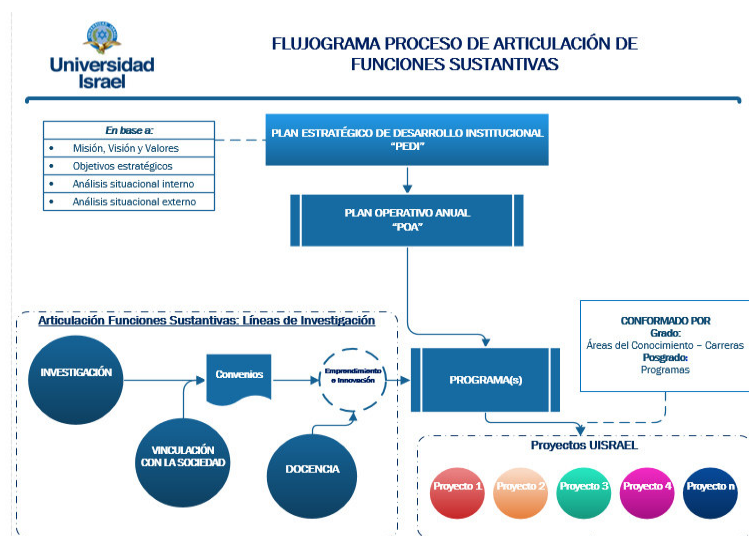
Universidad Israel

FLUJOGRAMA PROCESO DE ARTICULACIÓN DE FUNCIONES SUSTANTIVAS

En base a:
- Misión, Visión y Valores
- Objetivos estratégicos
- Análisis situacional interno
- Análisis situacional externo

PLAN ESTRATÉGICO DE DESARROLLO INSTITUCIONAL "PEDI"

PLAN OPERATIVO ANUAL "POA"

CONFORMADO POR
Grado:
Áreas del Conocimiento – Carreras
Posgrado:
Programas

Articulación Funciones Sustantivas: Líneas de Investigación

INVESTIGACIÓN

Convenios

Emprendimiento e Innovación

PROGRAMA(s)

VINCULACIÓN CON LA SOCIEDAD

DOCENCIA

Proyectos UISRAEL

Proyecto 1
Proyecto 2
Proyecto 3
Proyecto 4
Proyecto n